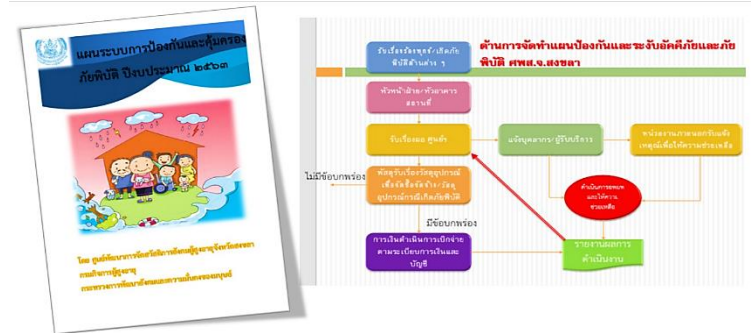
แผนระบบการป้องกันและคุ้มครองภัยพิบัติ ปีงบประมาณ ๒๕๖๓

โดย ศูนย์พัฒนาการจัดสวัสดิการสังคมผู้สูงอายุจังหวัดสงขลา
กรมกิจการผู้สูงอายุ
กระทรวงการพัฒนาสังคมและความมั่นคงของมนุษย์

ด้านการจัดทำแผนป้องกันและระงับอัคคีภัยและภัยพิบัติ ศพส.จ.สงขลา

รับเรื่องร้องทุกข์/เกิดภัยพิบัติสิ่งต่างๆ

หัวหน้าฝ่าย/หัวอาคารสถานที่

รับเรื่องแจ้ง ศูนย์ฯ

แจ้งบุคลากร/ผู้รับบริการ

หน่วยงานภาคนอกรับแจ้งเหตุเพื่อให้ความช่วยเหลือ

ดำเนินการอพยพและให้ความช่วยเหลือ

ไม่มีข้อบกพร่อง

พัสดุรับเรื่องวัสดุอุปกรณ์เพื่อจัดซื้อจัดจ้าง/วัสดุอุปกรณ์การป้องกันภัยพิบัติ

มีข้อบกพร่อง

การเงินดำเนินการเบิกจ่ายตามระเบียบการเงินและบัญชี

รายงานผลการดำเนินงาน